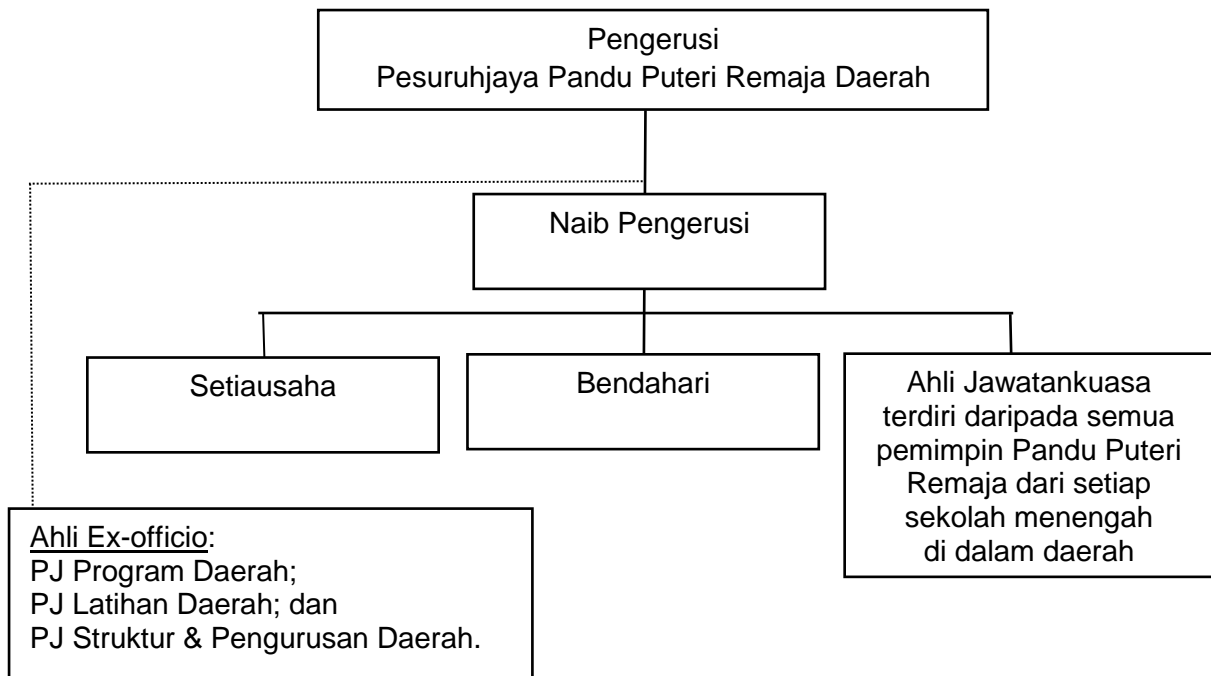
Pengerusi
Pesuruhjaya Pandu Puteri Remaja Daerah

Naib Pengerusi

Setiausaha

Bendahari

Ahli Jawatankuasa terdiri daripada semua pemimpin Pandu Puteri Remaja dari setiap sekolah menengah di dalam daerah

Ahli Ex-officio:
PJ Program Daerah;
PJ Latihan Daerah; dan
PJ Struktur & Pengurusan Daerah.